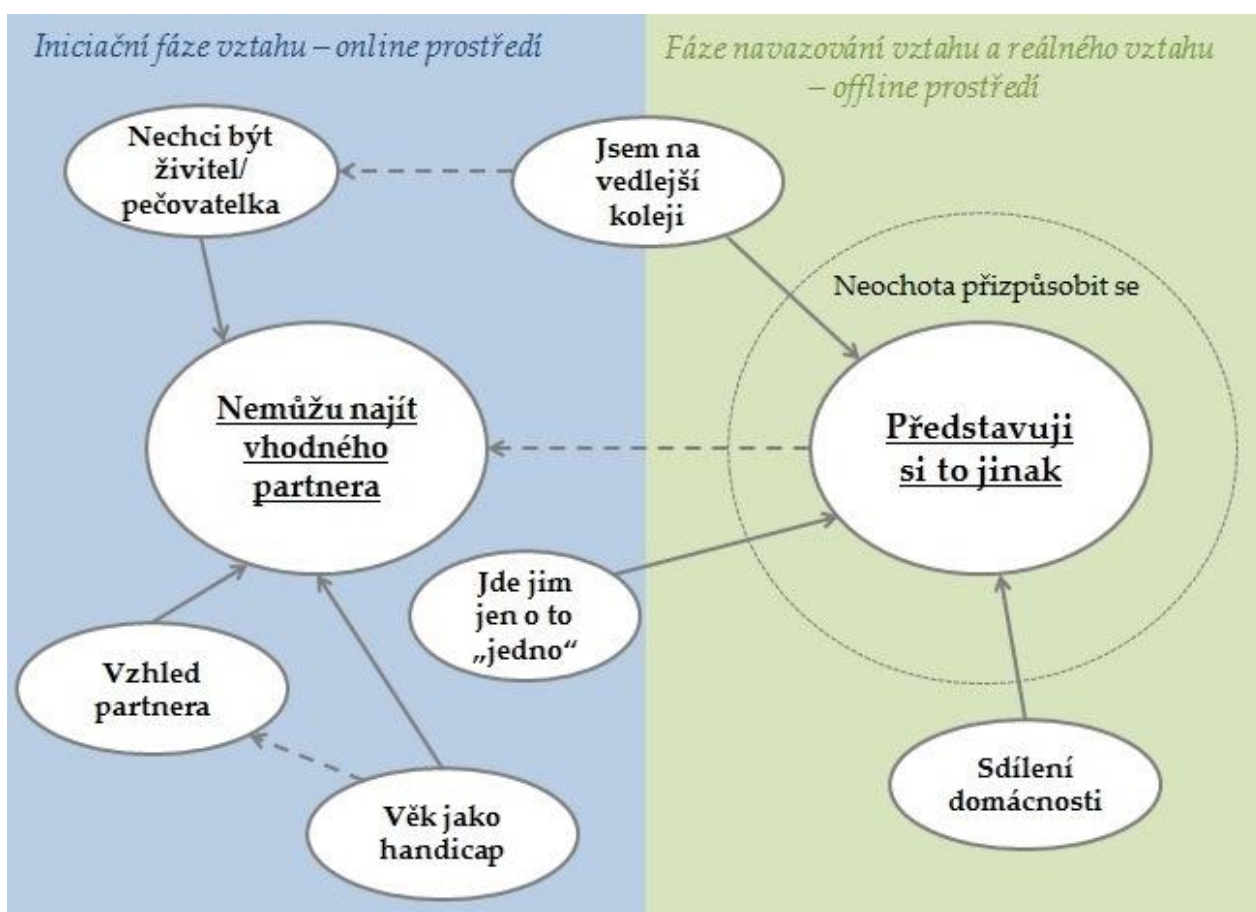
Iniciační fáze vztahu – online prostředí

Fáze navazování vztahu a reálného vztahu – offline prostředí

Nechci být živitel/ pečovatelka

Jsem na vedlejší koleji

Neochota přizpůsobit se

Nemůžu najít vhodného partnera

Představuji si to jinak

Jde jim jen o to „jedno“

Vzhled partnera

Věk jako handicap

Sdílení domácnosti